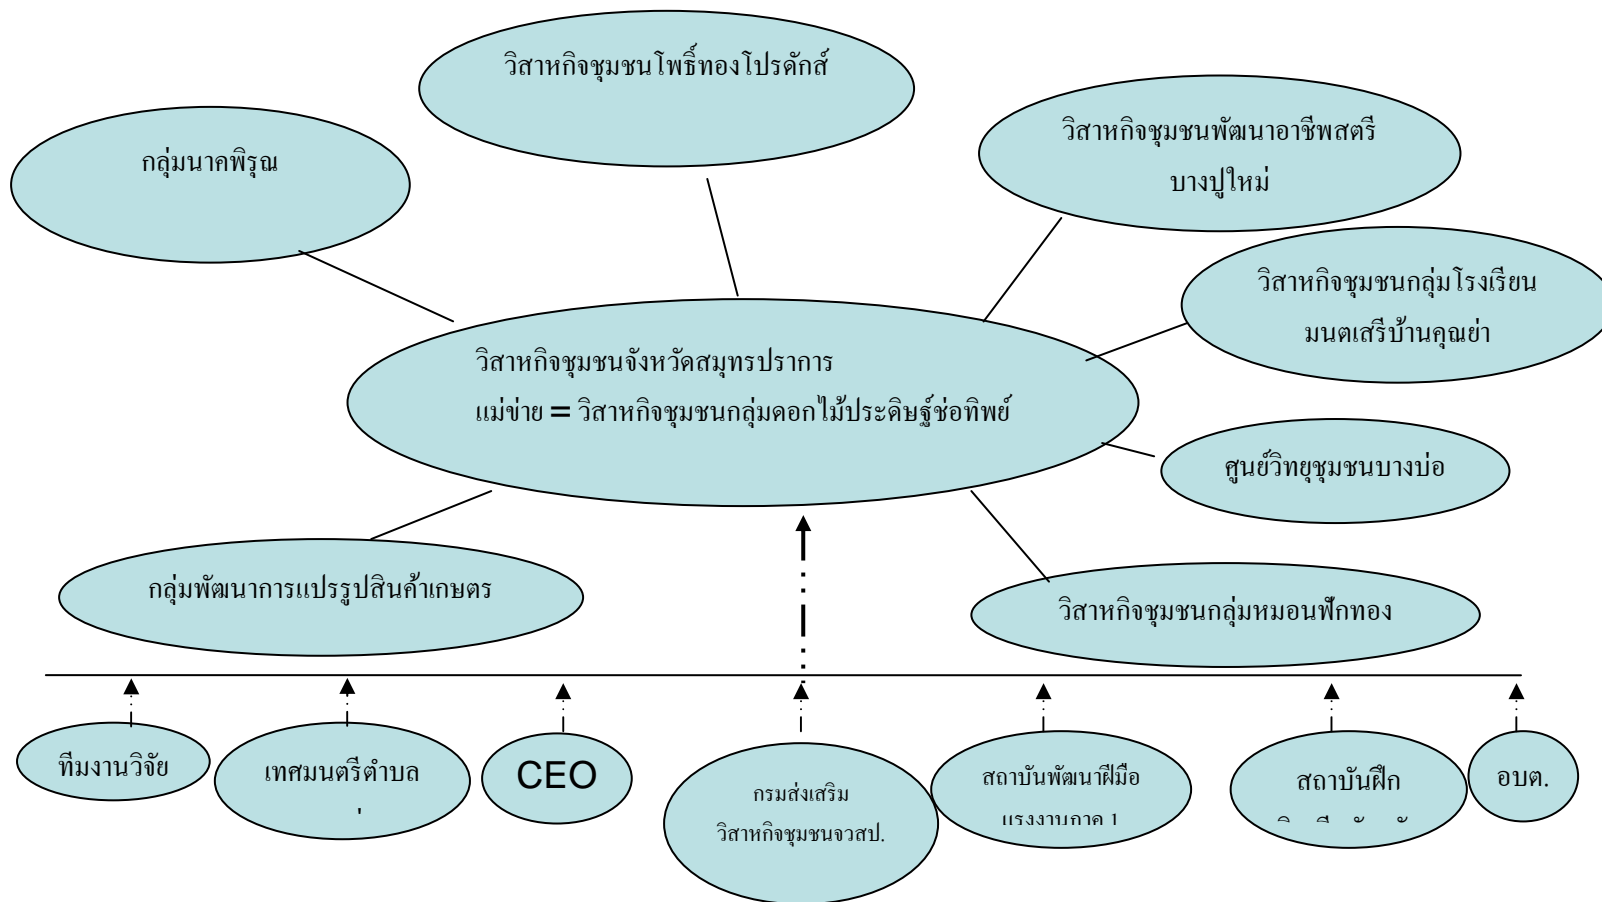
วิสาหกิจชุมชนโพธิ์ทองโปรดักส์

กลุ่มนาคพิรุณ

วิสาหกิจชุมชนพัฒนาอาชีพสตรี
บางปูใหม่

วิสาหกิจชุมชนกลุ่มโรงเรียน
มนตเสรีบ้านคุณย่า

วิสาหกิจชุมชนจังหวัดสมุทรปราการ
แม่ข่าย = วิสาหกิจชุมชนกลุ่มดอกไม้ประดิษฐ์ช่อทิพย์

ศูนย์วิทยุชุมชนบางบ่อ

กลุ่มพัฒนาการแปรรูปสินค้าเกษตร

วิสาหกิจชุมชนกลุ่มหมอนฟักทอง

ทีมงานวิจัย

เทศมนตรีตำบล
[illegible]

CEO

กรมส่งเสริม
วิสาหกิจชุมชนจวสป.

สถาบันพัฒนาฝีมือ
แรงงานภาค 1

สถาบันฝึก
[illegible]

อบต.